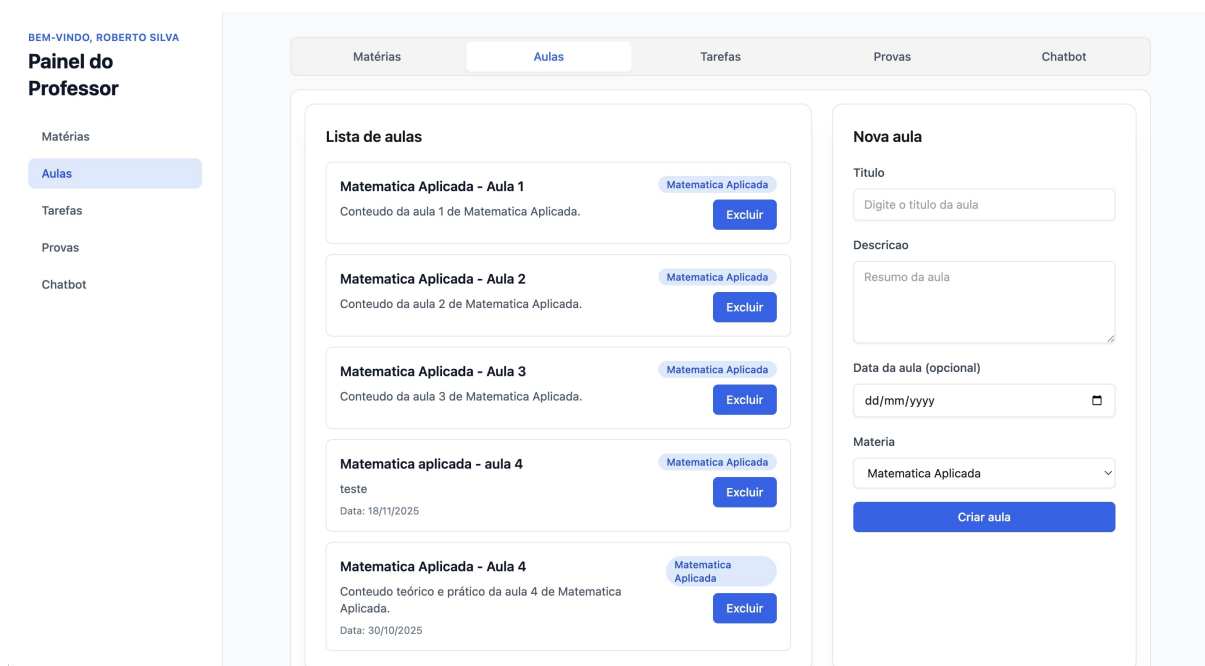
BEM-VINDO, ROBERTO SILVA
Painel do Professor

Matérias
Aulas
Tarefas
Provas
Chatbot

Matérias | Aulas | Tarefas | Provas | Chatbot

Lista de aulas

Matematica Aplicada - Aula 1
Matematica Aplicada
Conteudo da aula 1 de Matematica Aplicada.
Excluir

Matematica Aplicada - Aula 2
Matematica Aplicada
Conteudo da aula 2 de Matematica Aplicada.
Excluir

Matematica Aplicada - Aula 3
Matematica Aplicada
Conteudo da aula 3 de Matematica Aplicada.
Excluir

Matematica aplicada - aula 4
Matematica Aplicada
teste
Excluir
Data: 18/11/2025

Matematica Aplicada - Aula 4
Matematica Aplicada
Conteudo teórico e prático da aula 4 de Matematica Aplicada.
Excluir
Data: 30/10/2025

Nova aula
Titulo
Digite o titulo da aula
Descricao
Resumo da aula
Data da aula (opcional)
dd/mm/yyyy
Materia
Matematica Aplicada
Criar aula